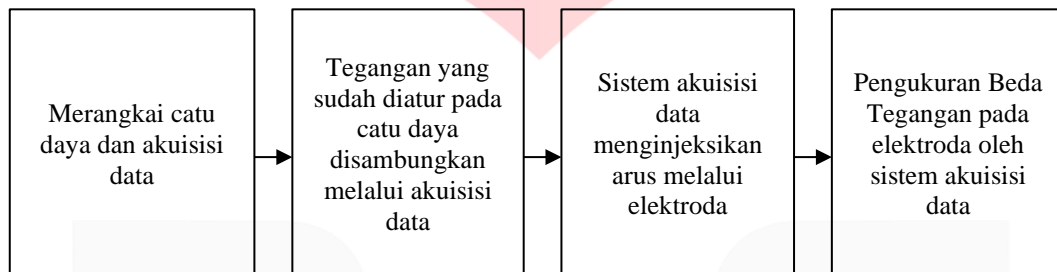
Merangkai catu daya dan akuisisi data

Tegangan yang sudah diatur pada catu daya disambungkan melalui akuisisi data

Sistem akuisisi data menginjeksikan arus melalui elektroda

Pengukuran Beda Tegangan pada elektroda oleh sistem akuisisi data